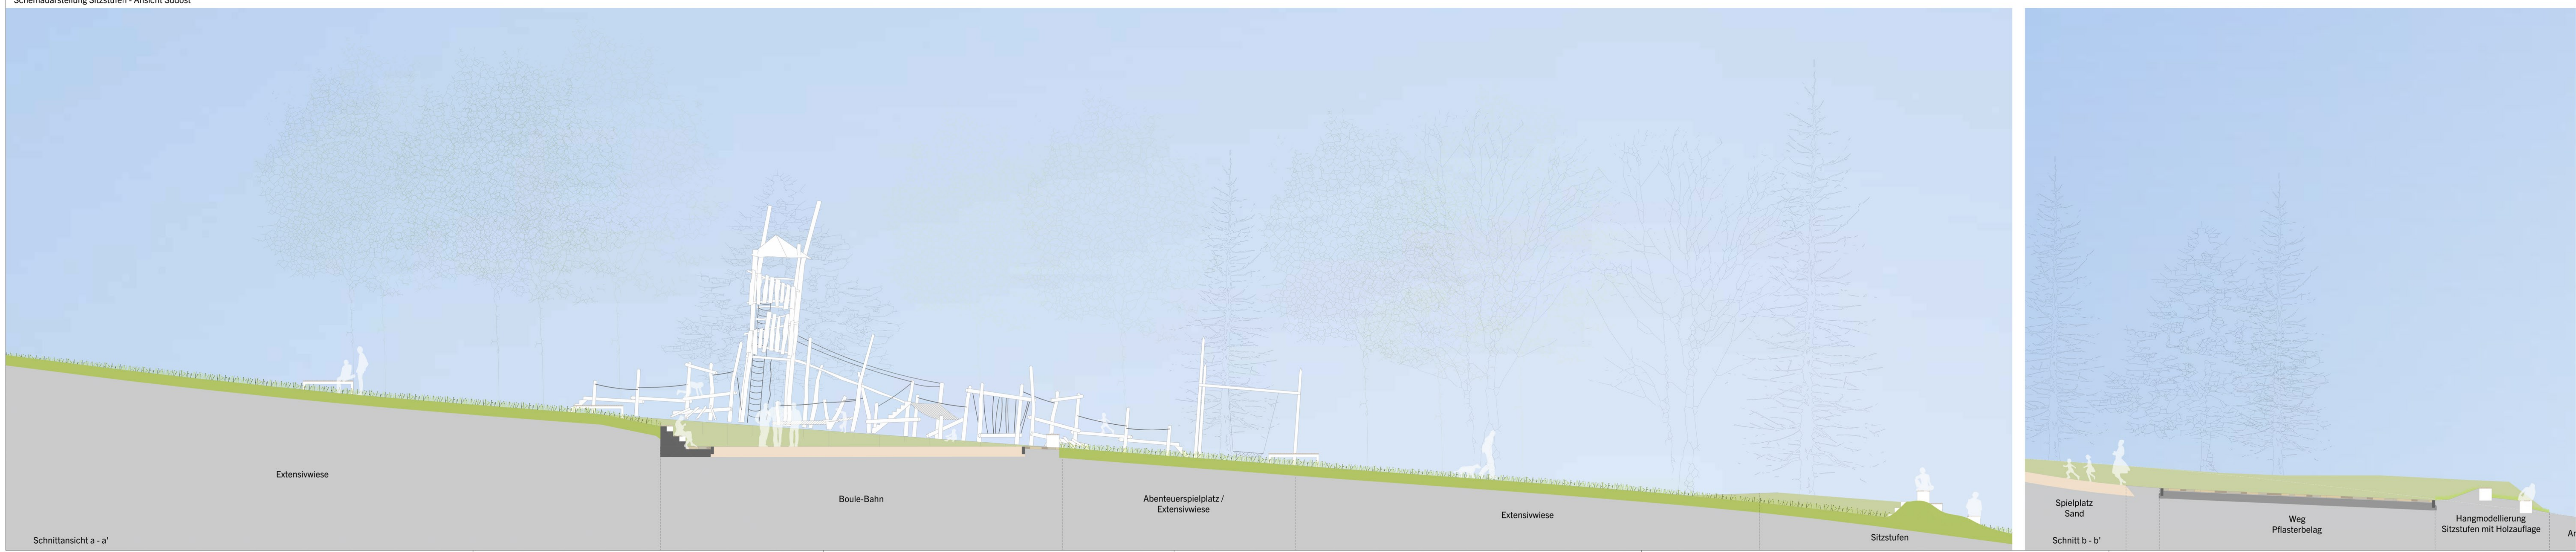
Schemadarstellung Sitzstufen - Ansicht Südost

Extensivwiese

Boule-Bahn

Abenteuerspielplatz / Extensivwiese

Extensivwiese

Sitzstufen

Schnittansicht a - a'

Spielplatz Sand

Weg Pflasterbelag

Hangmodellierung Sitzstufen mit Holzauflage

Ar

Schnitt b - b'